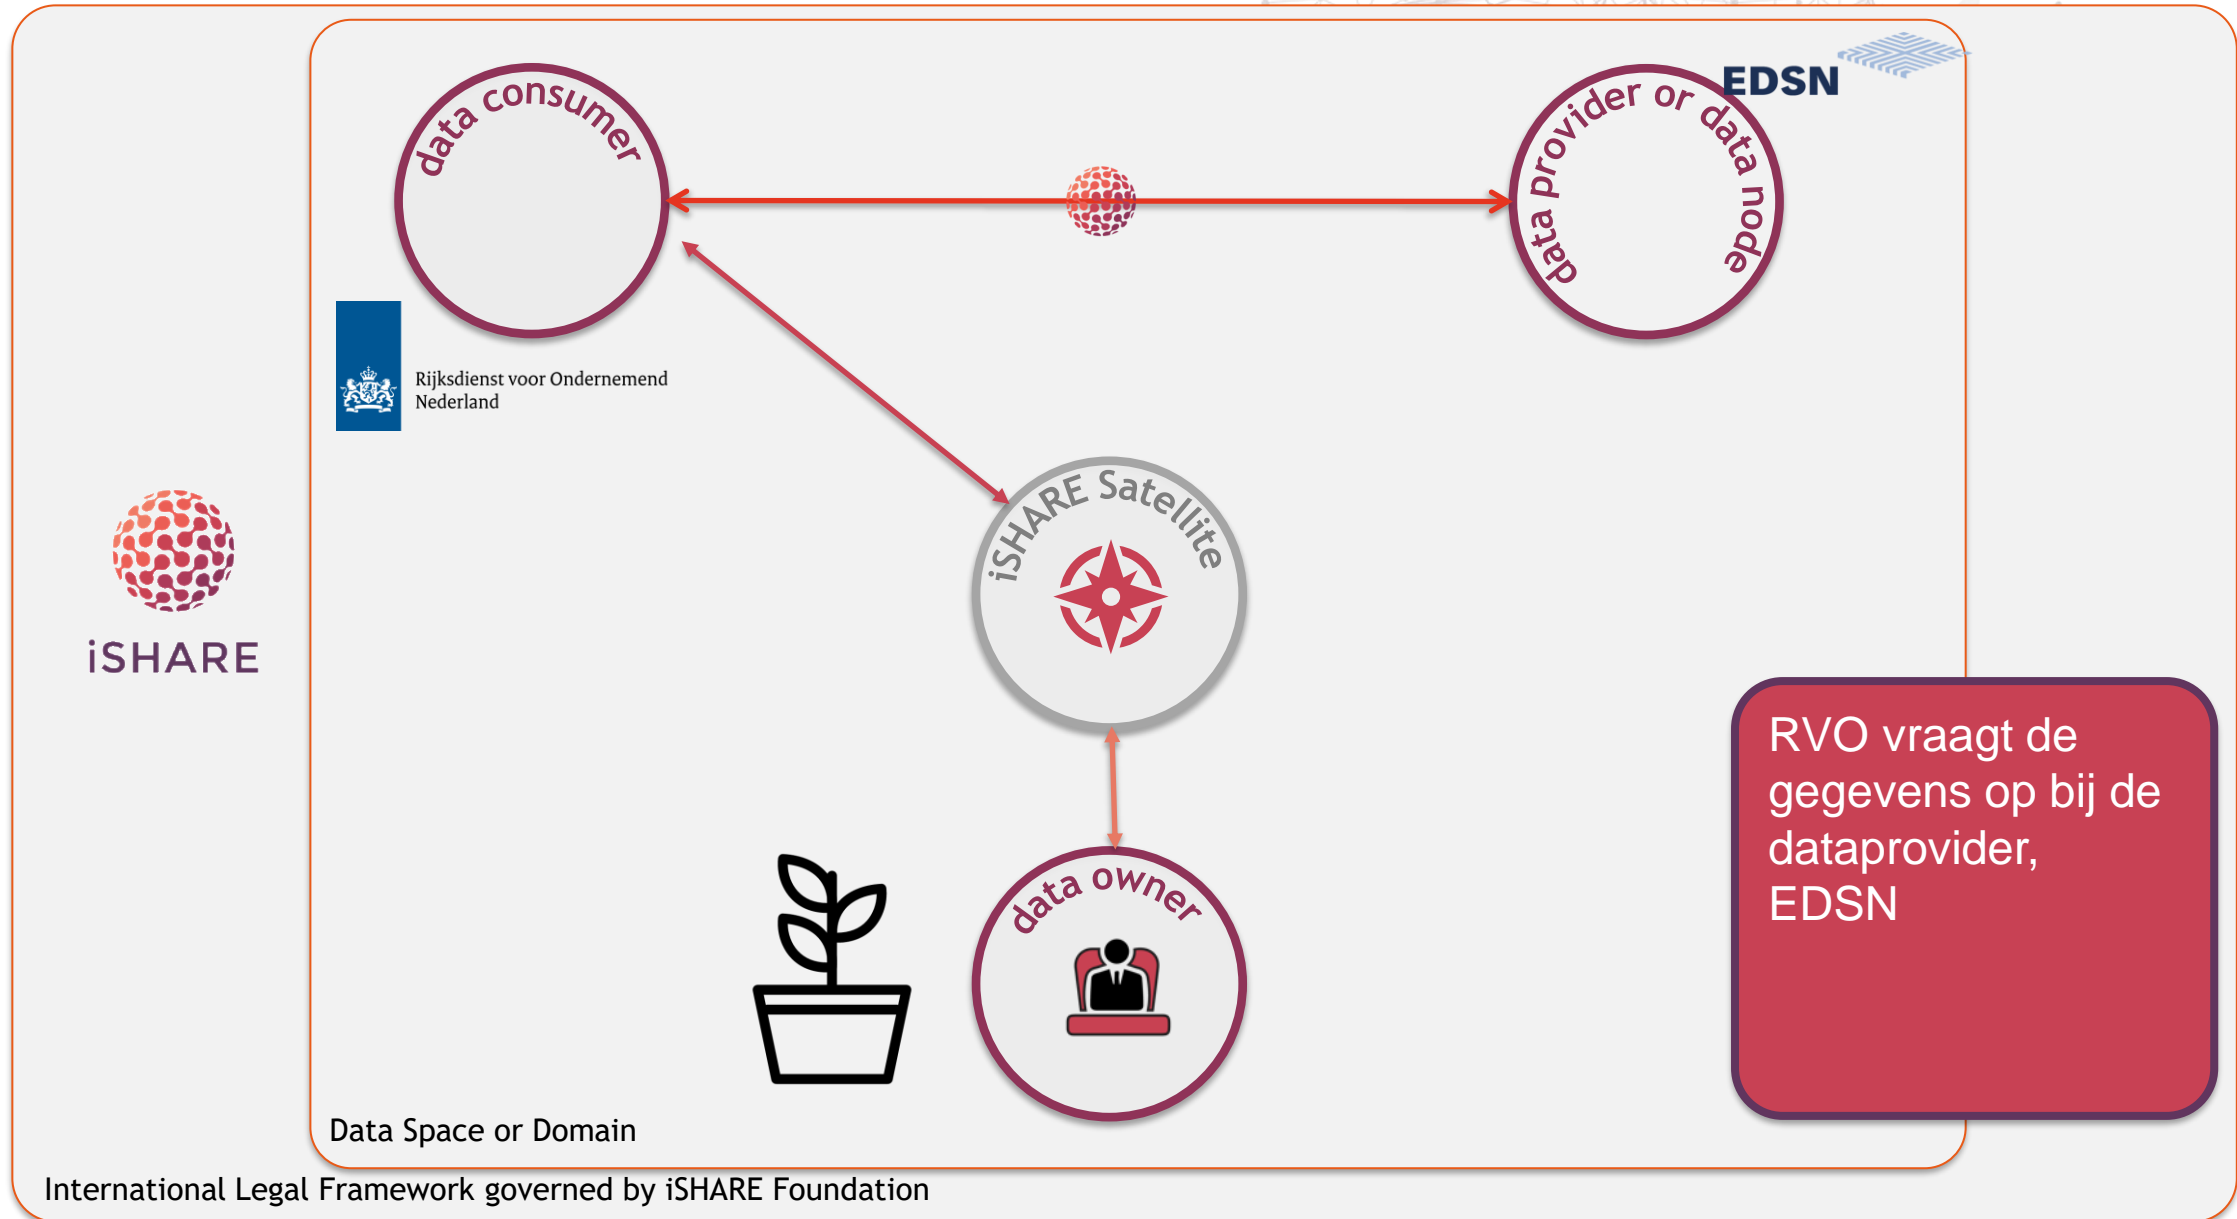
data consumer

EDSN

data provider or data node

Rijksdienst voor Ondernemend Nederland

iSHARE

iSHARE Satellite

RVO vraagt de gegevens op bij de dataprovider, EDSN

data owner

Data Space or Domain

International Legal Framework governed by iSHARE Foundation